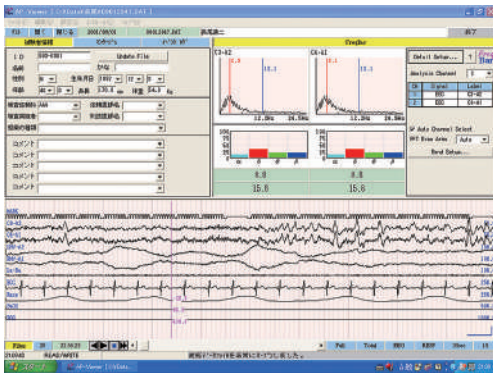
AF-Viewer

ID
Update File
性別
生年月日
年齢
身長 170.0 cm 体重 54.3 kg
コメント

C3-A2
C4-A1
12.3
12.3Hz 24.5Hz
12.3Hz 24.5Hz
0.0
15.6
0.0
15.6

FreqBar
Detail Setup...
Analysis Channel
Ch Signal Label
1 EEG C3-A2
2 EEG C4-A1
Auto Channel Select
FFT Draw Area Auto
Band Setup...

C3-A2
C4-A1
O1-A2
O2-A1
ECG

Film
READ/WRITE
Pat Trend
終了